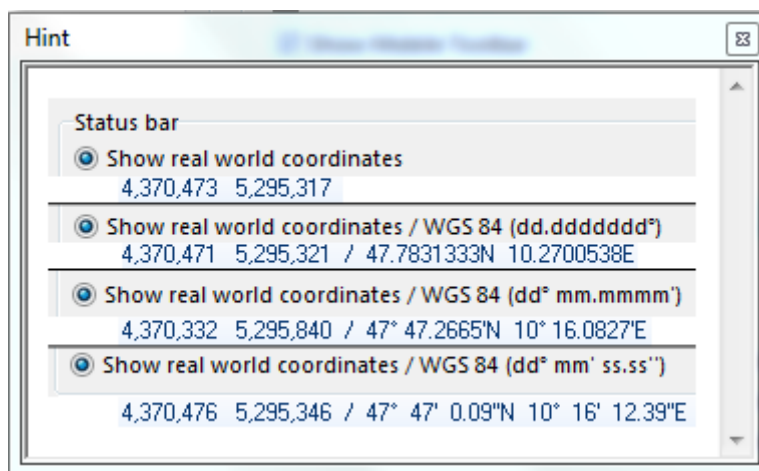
Hint

Status bar

Show real world coordinates

4,370,473 5,295,317

Show real world coordinates / WGS 84 (dd.ddddddd°)

4,370,471 5,295,321 / 47.7831333N 10.2700538E

Show real world coordinates / WGS 84 (dd° mm.mmmm')

4,370,332 5,295,840 / 47° 47.2665'N 10° 16.0827'E

Show real world coordinates / WGS 84 (dd° mm' ss.ss'')

4,370,476 5,295,346 / 47° 47' 0.09"N 10° 16' 12.39"E